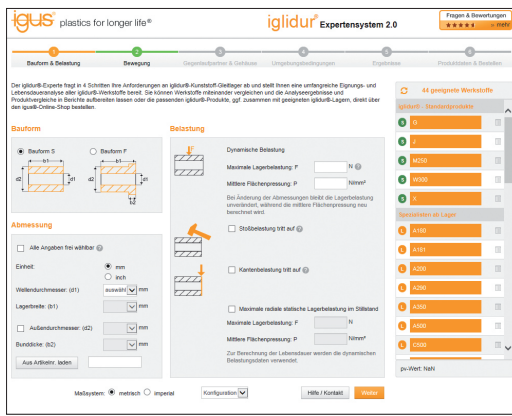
igus® plastics for longer life®

iglidur® Expertensystem 2.0

Fragen & Bewertungen ★★★★★ 4.8/5

1 Bauform & Belastung
2 Bewegung
3 Gegenlaufpartner & Gehäuse
4 Umgebungsbedingungen
5 Ergebnisse
6 Produktdaten & Bestellen

Der iglidur®-Experte fragt in 4 Schritten Ihre Anforderungen an iglidur®-Kunststoff-Gleitlager ab und stellt Ihnen eine umfangreiche Eignungs- und Lebensdaueranalyse aller iglidur®-Werkstoffe bereit. Sie können Werkstoffe miteinander vergleichen und die Analyseergebnisse und Produktvergleiche in Berichte aufbereiten lassen oder die passenden iglidur®-Produkte, ggf. zusammen mit geeigneten iglidur®-Lagern, direkt über den igus®-Online-Shop bestellen.

Bauform

Bauform S
Bauform F

b1
d2
d1
d3
b2

Abmessung

Alle Angaben frei wählbar

Einheit:
mm
inch

Wellendurchmesser: (d1) auswähl mm
Lagerbreite: (b1) mm
Außendurchmesser: (d2) mm
Bunddicke: (b2) mm

Aus Artikelnr. laden

Belastung

Dynamische Belastung
Maximale Lagerbelastung: F N
Mittlere Flächenpressung: P N/mm²

Bei Änderung der Abmessungen bleibt die Lagerbelastung unverändert, während die mittlere Flächenpressung neu berechnet wird.

Stoßbelastung tritt auf

Kantenbelastung tritt auf

Maximale radiale statische Lagerbelastung im Stillstand
Maximale Lagerbelastung: F N
Mittlere Flächenpressung: P N/mm²

Zur Berechnung der Lebensdauer werden die dynamischen Belastungsdaten verwendet.

44 geeignete Werkstoffe

iglidur® - Standardprodukte
G
J
M250
W300
X

Spezialisten ab Lager
A180
A181
A200
A290
A350
A500
C500

pv-Wert: NaN

Maßsystem: metrisch imperial
Konfiguration
Hilfe / Kontakt
Weiter